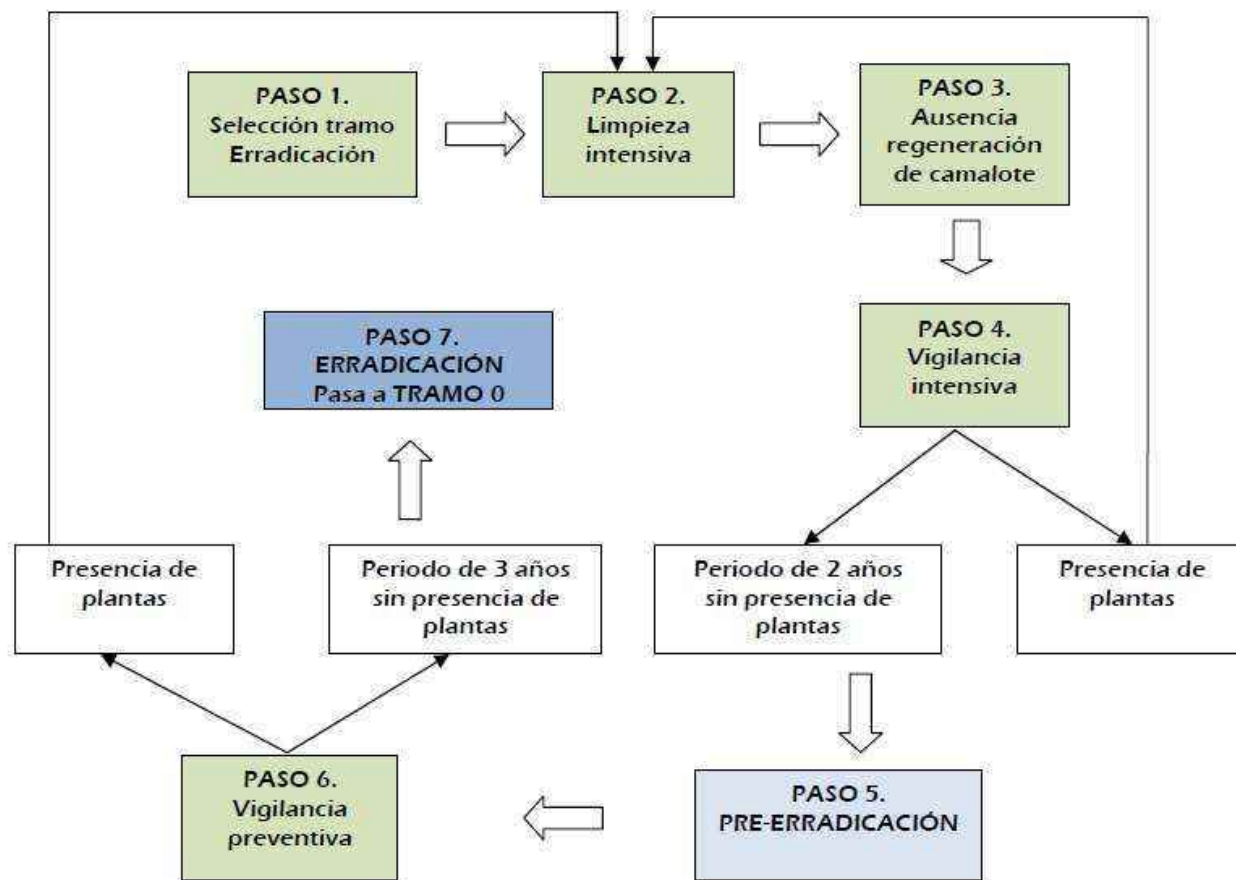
PASO 1.
Selección tramo Erradicación

PASO 2.
Limpieza intensiva

PASO 3.
Ausencia regeneración de camalote

PASO 7.
ERRADICACIÓN
Pasa a TRAMO 0

PASO 4.
Vigilancia intensiva

Presencia de plantas

Periodo de 3 años sin presencia de plantas

Periodo de 2 años sin presencia de plantas

Presencia de plantas

PASO 6.
Vigilancia preventiva

PASO 5.
PRE-ERRADICACIÓN